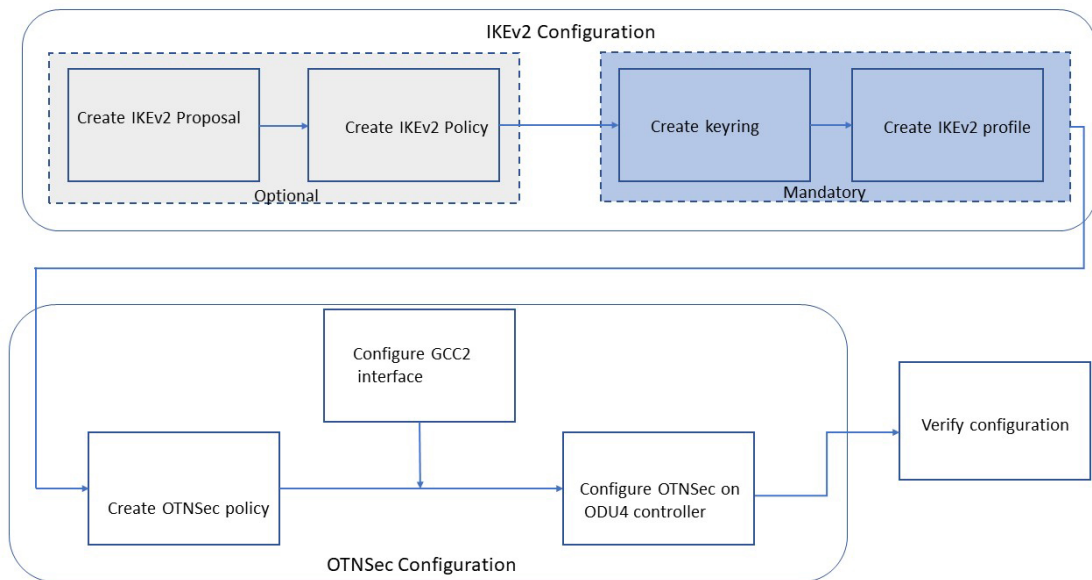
IKEv2 Configuration

Create IKEv2 Proposal

Create IKEv2 Policy

Optional

Create keyring

Create IKEv2 profile

Mandatory

Configure GCC2 interface

Create OTNSec policy

Configure OTNSec on ODU4 controller

OTNSec Configuration

Verify configuration